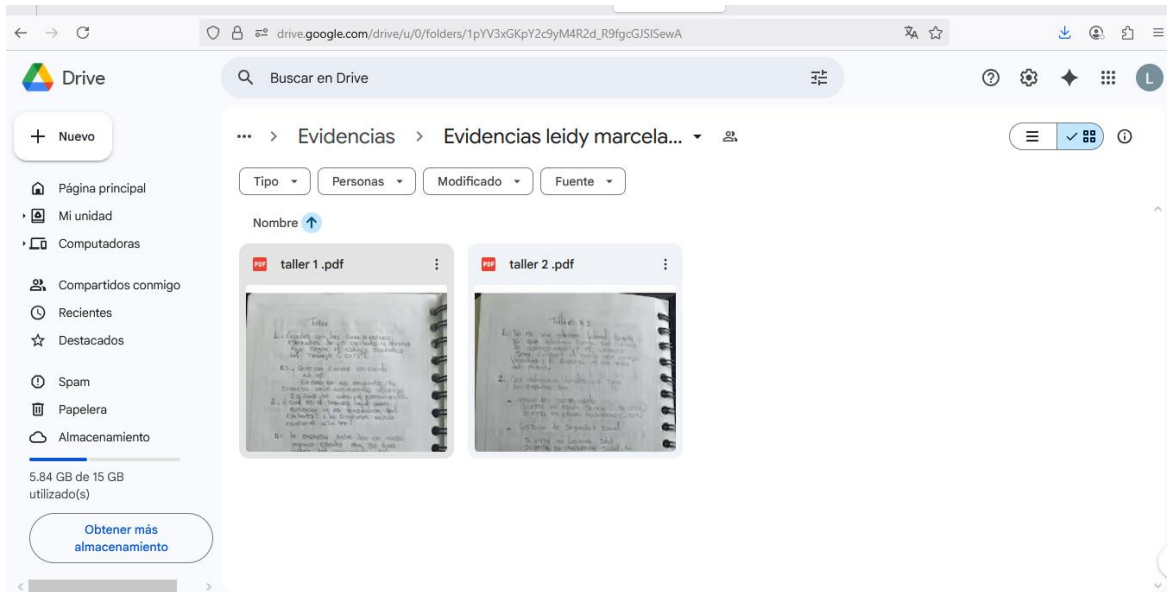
drive.google.com/drive/u/0/folders/1pYV3xGKpY2c9yM4R2d_R9fgcGJSISewA

Drive

Buscar en Drive

Nuevo

Página principal
Mi unidad
Computadoras

Compartidos conmigo
Recientes
Destacados

Spam
Papelera
Almacenamiento

5.84 GB de 15 GB utilizado(s)

Obtener más almacenamiento

... > Evidencias > Evidencias leidy marcela...

Tipo
Personas
Modificado
Fuente

Nombre

taller 1 .pdf

taller 2 .pdf

Taller

Taller N2

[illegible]